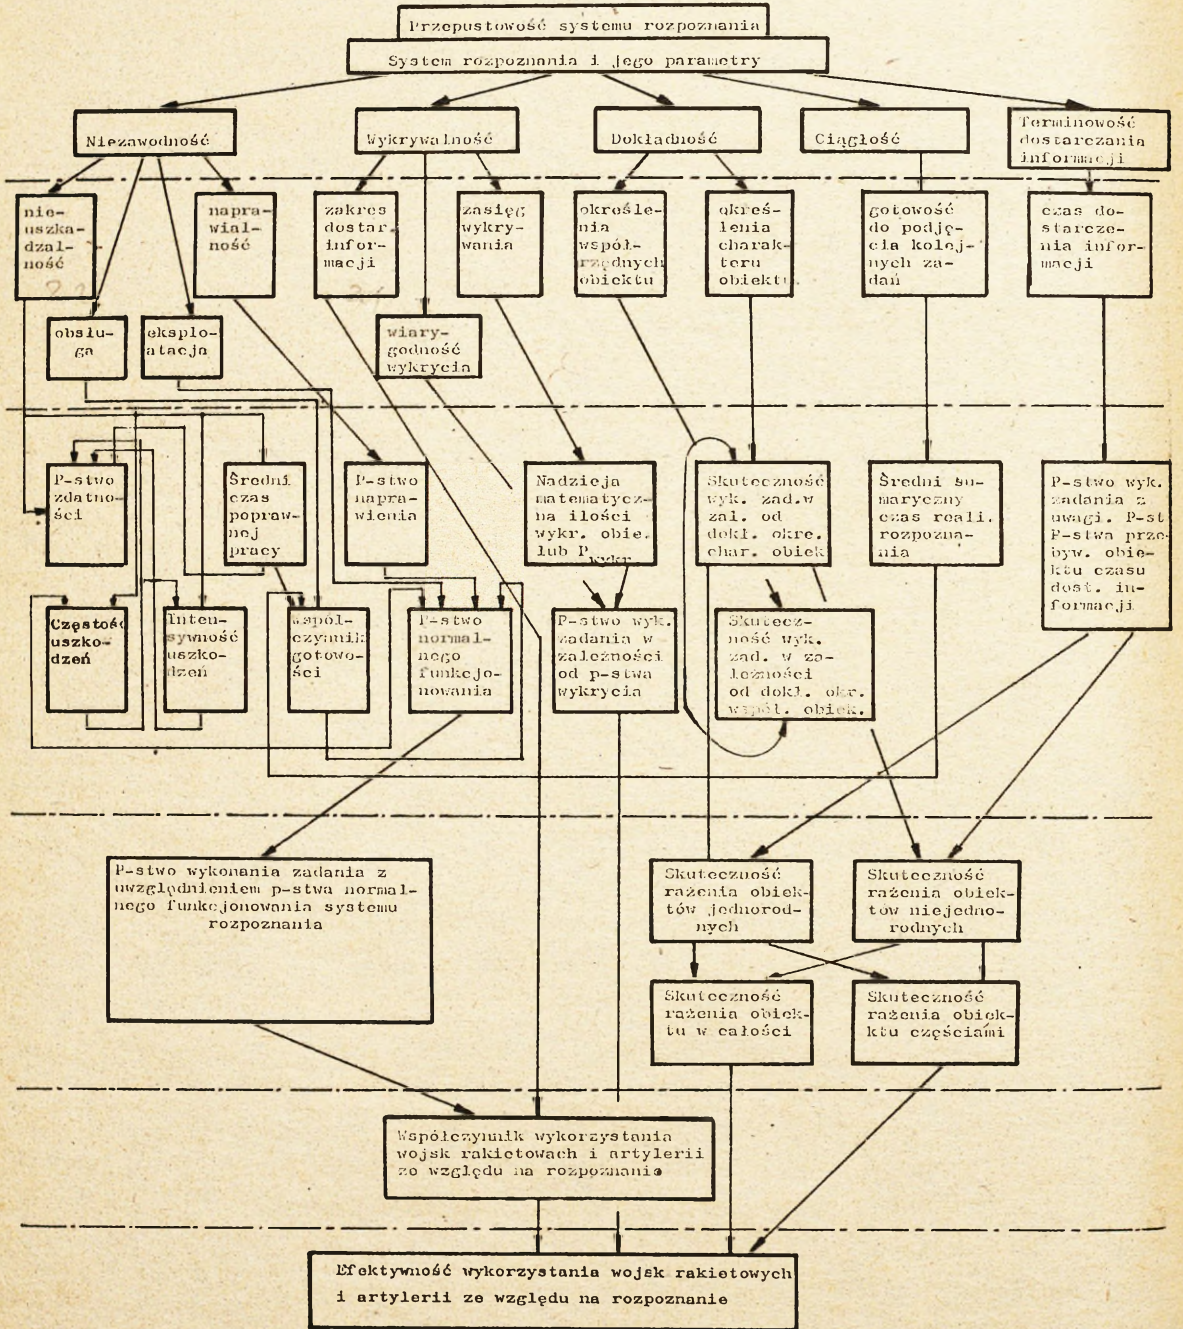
Przepustowość systemu rozpoznania

System rozpoznania i jego parametry

Niezawodność

Wykrywalność

Dokładność

Ciągłość

Terminowość dostarczania informacji

nieuszkadzalność

naprawialność

zakres dostar. informacji

zasięg wykrywania

określenia współrzędnych obiektu

określenia charakteru obiektu

gotowość do podjęcia kolejnych zadań

czas dostarczenia informacji

obsługa

eksploatacja

wiarygodność wykrycia

P-stwo zdatności

Średni czas poprawnej pracy

P-stwo naprawienia

Nadzieja matematyczna ilości wykr. obie. lub $P_{wykr}$

Skuteczność wyk. zad. w zal. od dokł. okre. char. obiek

Średni sumaryczny czas reali. rozpoznania

P-stwo wyk. zadania z uwagi. P-st P-stwa przebyw. obiektu czasu dost. informacji

Częstość uszkodzeń

Intensywność uszkodzeń

Współczynnik gotowości

P-stwo normalnego funkcjonowania

P-stwo wyk. zadania w zależności od p-stwa wykrycia

Skuteczność wyk. zad. w zależności od dokł. okr. współ. obiek.

P-stwo wykonania zadania z uwzględnieniem p-stwa normalnego funkcjonowania systemu rozpoznania

Skuteczność rażenia obiektów jednorodnych

Skuteczność rażenia obiektów niejednorodnych

Skuteczność rażenia obiektu w całości

Skuteczność rażenia obiektu częściami

Współczynnik wykorzystania wojsk rakietowach i artylerii ze względu na rozpoznanie

Efektywność wykorzystania wojsk rakietowych i artylerii ze względu na rozpoznanie